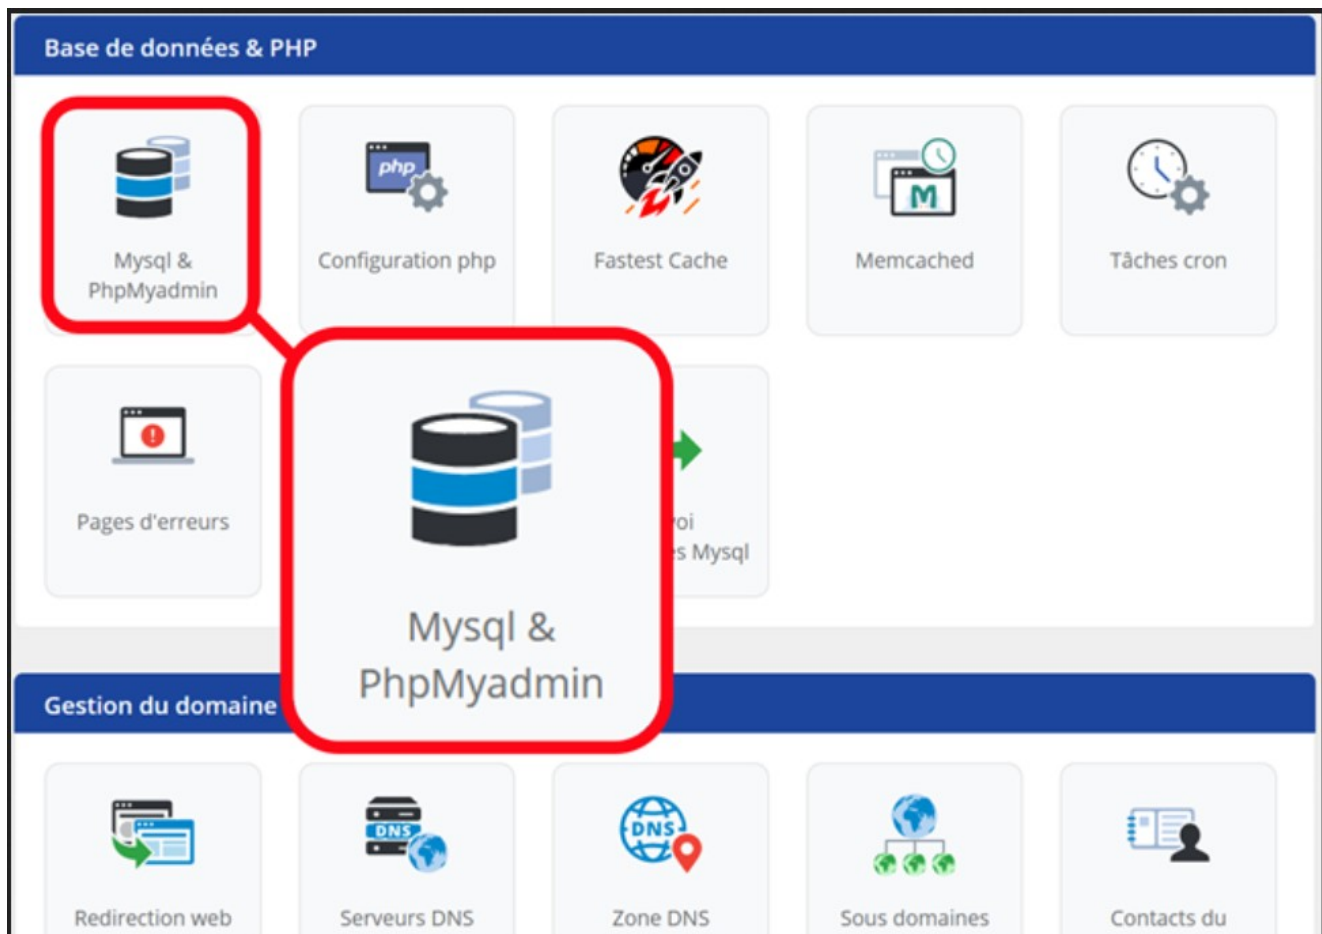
Base de données & PHP

Mysql & PhpMyadmin

php

Configuration php

Fastest Cache

M

Memcached

Tâches cron

Pages d'erreurs

Mysql & PhpMyadmin

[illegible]oi
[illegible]s Mysql

Gestion du domaine

Redirection web

DNS

Serveurs DNS

DNS

Zone DNS

Sous domaines

Contacts du